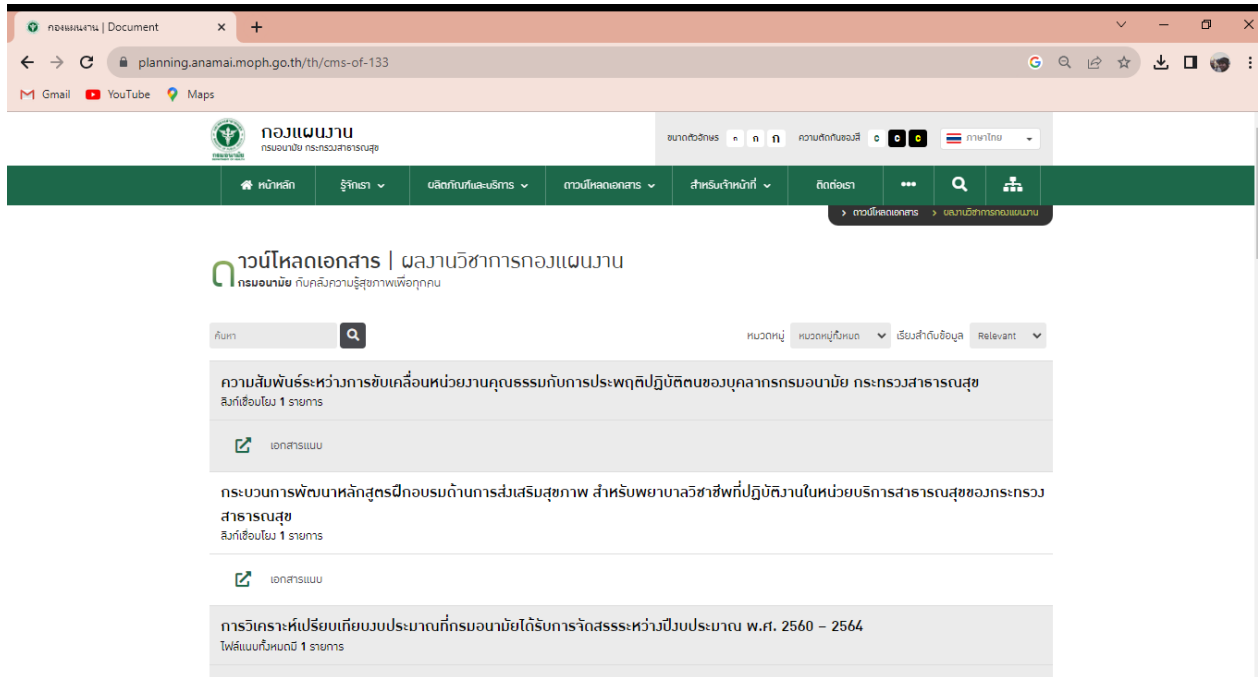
กองแผนงาน | Document
planning.anamai.moph.go.th/th/cms-of-133
Gmail YouTube Maps

กองแผนงาน
กรมอนามัย กระทรวงสาธารณสุข

ขนาดตัวอักษร ก ก ก ความตัดกันของสี C C C ภาษาไทย

หน้าหลัก รู้จักเรา ผลิตภัณฑ์และบริการ ดาวน์โหลดเอกสาร สำหรับเจ้าหน้าที่ ติดต่อเรา

> ดาวน์โหลดเอกสาร > ผลงานวิชาการกองแผนงาน

ดาวน์โหลดเอกสาร | ผลงานวิชาการกองแผนงาน
กรมอนามัย กับคลังความรู้สุขภาพเพื่อทุกคน

ค้นหา

หมวดหมู่ หมวดหมู่ทั้งหมด เรียงลำดับข้อมูล Relevant

ความสัมพันธ์ระหว่างการขับเคลื่อนหน่วยงานคุณธรรมกับการประพฤติปฏิบัติตนของบุคลากรกรมอนามัย กระทรวงสาธารณสุข
ลิงก์เชื่อมโยง 1 รายการ

เอกสารแนบ

กระบวนการพัฒนาหลักสูตรฝึกอบรมด้านการส่งเสริมสุขภาพ สำหรับพยาบาลวิชาชีพที่ปฏิบัติงานในหน่วยบริการสาธารณสุขของกระทรวงสาธารณสุข
ลิงก์เชื่อมโยง 1 รายการ

เอกสารแนบ

การวิเคราะห์เปรียบเทียบงบประมาณที่กรมอนามัยได้รับการจัดสรรระหว่างปีงบประมาณ พ.ศ. 2560 – 2564
ไฟล์แนบทั้งหมด 1 รายการ